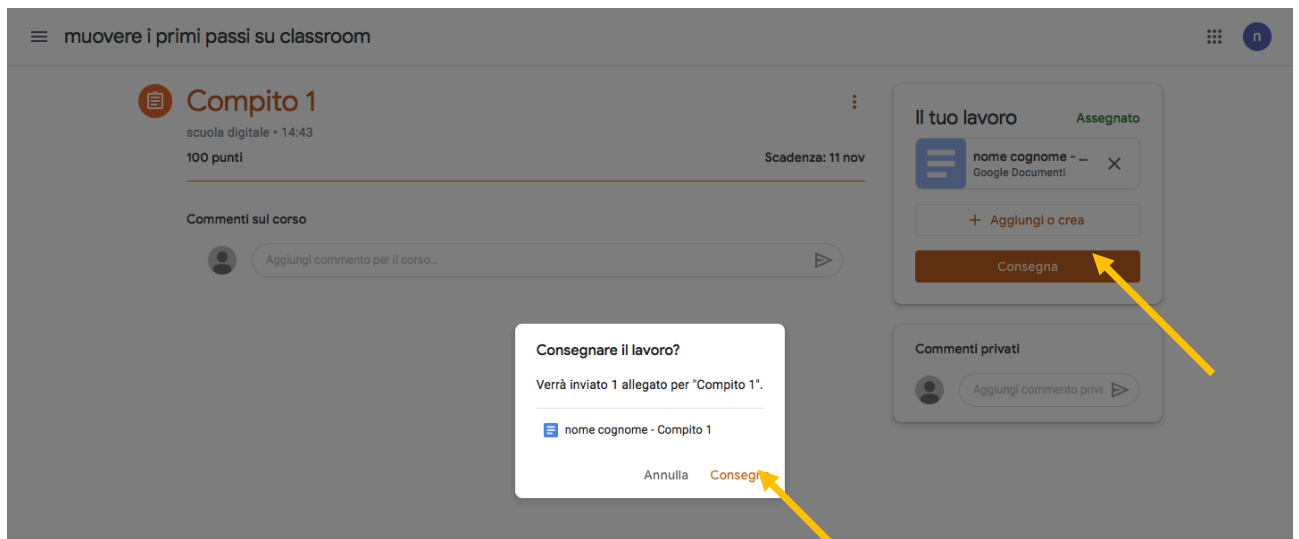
muovere i primi passi su classroom

n

Compito 1
scuola digitale • 14:43
100 punti
Scadenza: 11 nov

Commenti sul corso
Aggiungi commento per il corso...

Il tuo lavoro
Assegnato
nome cognome - ...
Google Documenti
+ Aggiungi o crea
Consegna

Commenti privati
Aggiungi commento priva

Consegnare il lavoro?
Verrà inviato 1 allegato per "Compito 1".
nome cognome - Compito 1
Annulla
Consegn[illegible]